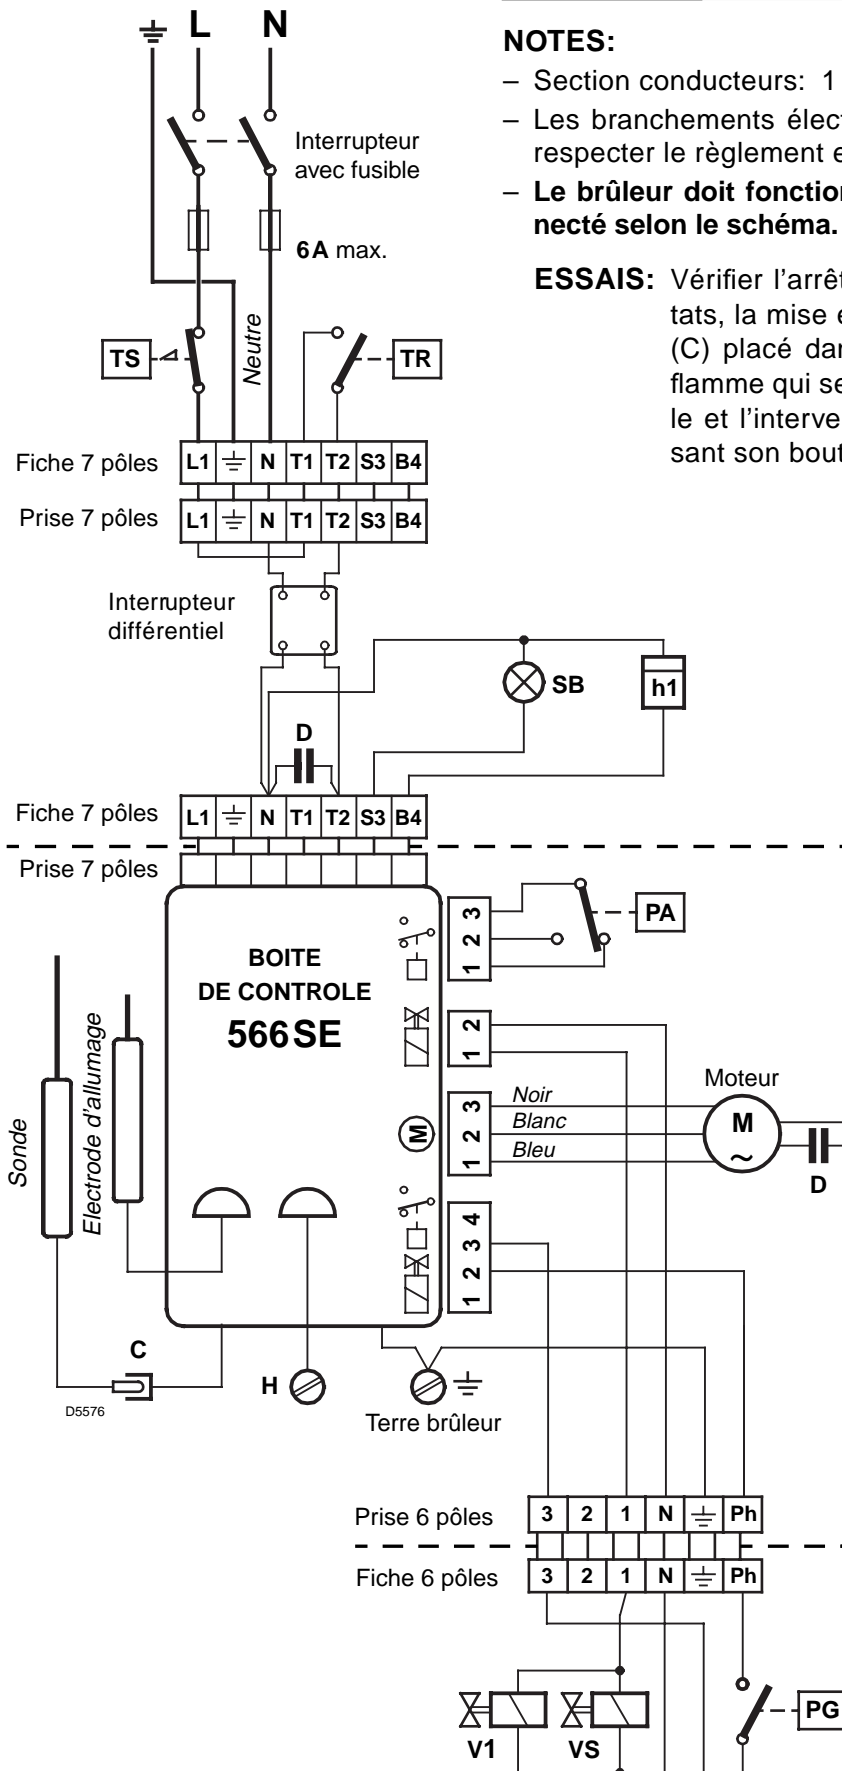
$\pm$ L N

Interrupteur avec fusible

6A max.

Neutre

TS

TR

Fiche 7 pôles L1 $\pm$ N T1 T2 S3 B4

Prise 7 pôles L1 $\pm$ N T1 T2 S3 B4

Interrupteur différentiel

SB

h1

D

Fiche 7 pôles L1 $\pm$ N T1 T2 S3 B4

Prise 7 pôles

BOITE DE CONTROLE 566SE

3 2 1

PA

2 1

3 2 1

Noir
Blanc
Bleu

Moteur

M
~

D

4 3 2 1

Sonde

Electrode d'allumage

C

H

Terre brûleur

D5576

Prise 6 pôles 3 2 1 N $\pm$ Ph

Fiche 6 pôles 3 2 1 N $\pm$ Ph

PG

V1

VS

NOTES:
– Section conducteurs: 1
– Les branchements élect respecter le règlement e
– Le brûleur doit fonction necté selon le schéma.

ESSAIS: Vérifier l'arrêt tats, la mise e (C) placé dar flamme qui se le et l'interve sant son bout